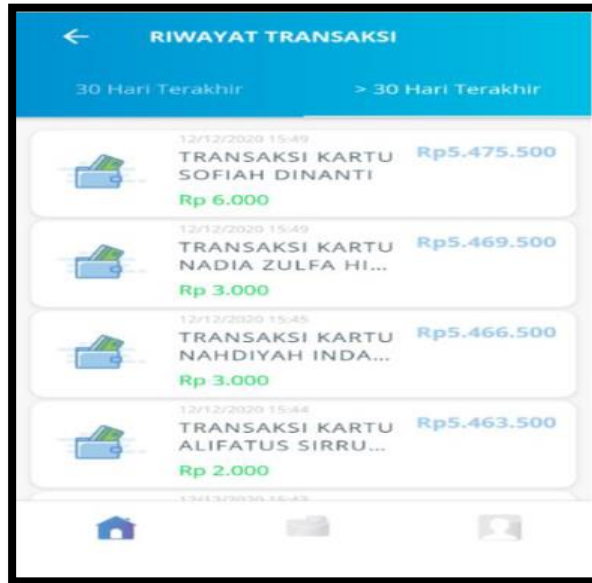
← RIWAYAT TRANSAKSI

30 Hari Terakhir

> 30 Hari Terakhir

12/12/2020 15:49
TRANSAKSI KARTU SOFIAH DINANTI
Rp5.475.500
Rp 6.000

12/12/2020 15:49
TRANSAKSI KARTU NADIA ZULFA HI...
Rp5.469.500
Rp 3.000

12/12/2020 15:45
TRANSAKSI KARTU NAHDIYAH INDA...
Rp5.466.500
Rp 3.000

12/12/2020 15:44
TRANSAKSI KARTU ALIFATUS SIRRU...
Rp5.463.500
Rp 2.000

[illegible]